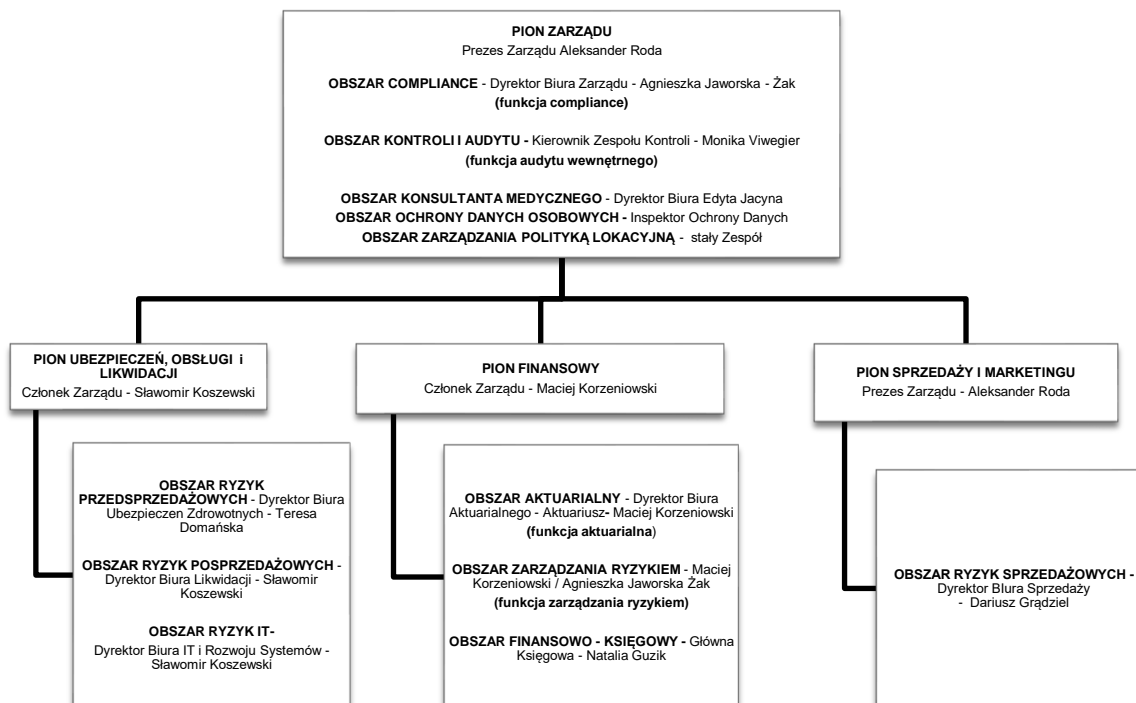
PION ZARZĄDU
Prezes Zarządu Aleksander Roda

OBSZAR COMPLIANCE - Dyrektor Biura Zarządu - Agnieszka Jaworska - Żak
(funkcja compliance)

OBSZAR KONTROLI I AUDYTU - Kierownik Zespołu Kontroli - Monika Viwegier
(funkcja audytu wewnętrnego)

OBSZAR KONSULTANTA MEDYCZNEGO - Dyrektor Biura Edyta Jacyna
OBSZAR OCHRONY DANYCH OSOBOWYCH - Inspektor Ochrony Danych
OBSZAR ZARZĄDZANIA POLITYKĄ LOKACYJNĄ - stały Zespół

PION UBEZPIECZEŃ, OBSŁUGI i LIKWIDACJI
Członek Zarządu - Sławomir Koszewski

PION FINANSOWY
Członek Zarządu - Maciej Korzeniowski

PION SPRZEDAŻY I MARKETINGU
Prezes Zarządu - Aleksander Roda

OBSZAR RYZYK PRZEDSPRZEDAŻOWYCH - Dyrektor Biura Ubezpieczen Zdrowotnych - Teresa Domańska

OBSZAR RYZYK POSPRZEDAŻOWYCH - Dyrektor Biura Likwidacji - Sławomir Koszewski

OBSZAR RYZYK IT-
Dyrektor Biura IT i Rozwoju Systemów - Sławomir Koszewski

OBSZAR AKTUARIALNY - Dyrektor Biura Aktuarialnego - Aktuariusz- Maciej Korzeniowski
(funkcja aktuarialna)

OBSZAR ZARZĄDZANIA RYZYKIEM - Maciej Korzeniowski / Agnieszka Jaworska Żak
(funkcja zarządzania ryzykiem)

OBSZAR FINANSOWO - KSIĘGOWY - Główna Księgowa - Natalia Guzik

OBSZAR RYZYK SPRZEDAŻOWYCH -
Dyrektor Biura Sprzedaży
- Dariusz Grądziel